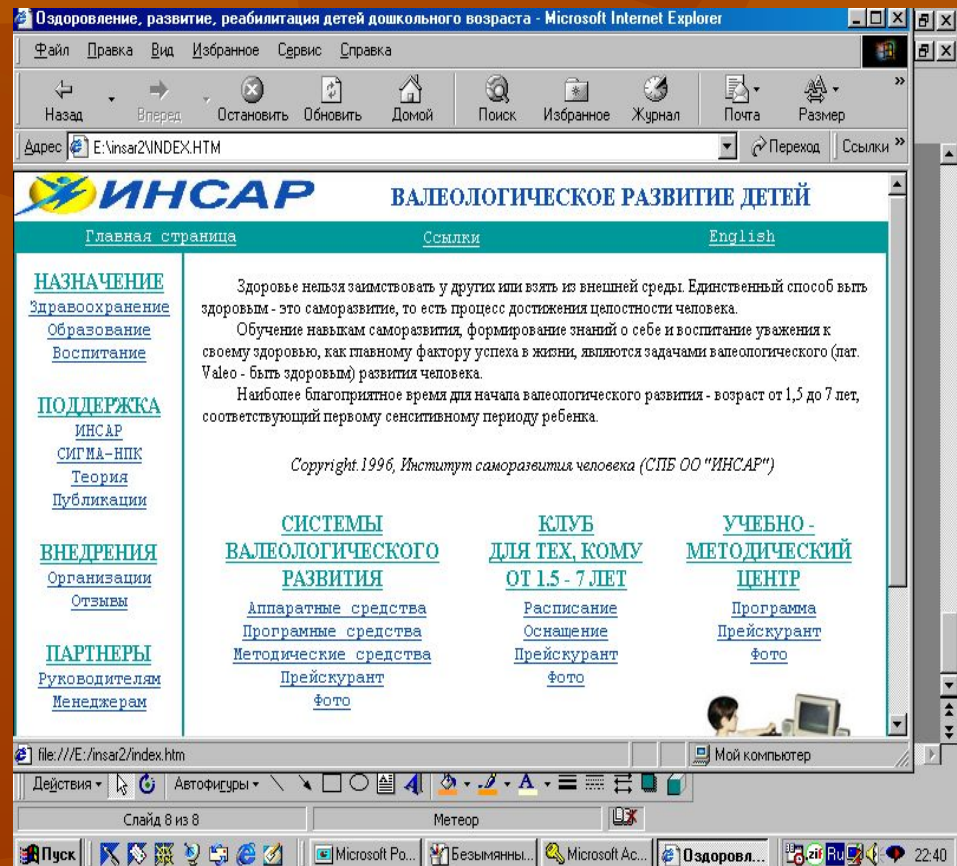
Оздоровление, развитие, реабилитация детей дошкольного возраста - Microsoft Internet Explorer

Файл Правка Вид Избранное Сервис Справка

Назад Вперед Остановить Обновить Домой Поиск Избранное Журнал Почта Размер

Адрес E:\insar2\INDEX.HTM Переход Ссылки

ИНСАР

ВАЛЕОЛОГИЧЕСКОЕ РАЗВИТИЕ ДЕТЕЙ

Главная страница Ссылки English

НАЗНАЧЕНИЕ
Здравоохранение
Образование
Воспитание

ПОДДЕРЖКА
ИНСАР
СИГМА-НПК
Теория
Публикации

ВНЕДРЕНИЯ
Организации
Отзывы

ПАРТНЕРЫ
Руководителям
Менеджерам

Здоровье нельзя заимствовать у других или взять из внешней среды. Единственный способ быть здоровым - это саморазвитие, то есть процесс достижения целостности человека.

Обучение навыкам саморазвития, формирование знаний о себе и воспитание уважения к своему здоровью, как главному фактору успеха в жизни, являются задачами валеологического (лат. Valeo - быть здоровым) развития человека.

Наиболее благоприятное время для начала валеологического развития - возраст от 1,5 до 7 лет, соответствующий первому сенситивному периоду ребенка.

Copyright.1996, Институт саморазвития человека (СПБ ОО "ИНСАР")

СИСТЕМЫ ВАЛЕОЛОГИЧЕСКОГО РАЗВИТИЯ
Аппаратные средства
Програмные средства
Методические средства
Прейскурант
Фото

КЛУБ ДЛЯ ТЕХ, КОМУ ОТ 1.5 - 7 ЛЕТ
Расписание
Оснащение
Прейскурант
Фото

УЧЕБНО - МЕТОДИЧЕСКИЙ ЦЕНТР
Программа
Прейскурант
Фото

file:///E:/insar2/index.htm Мой компьютер

Действия Автофигуры

Слайд 8 из 8 Метеор

Пуск Microsoft Po... Безымянны... Microsoft Ac... Оздоровл... 22:40